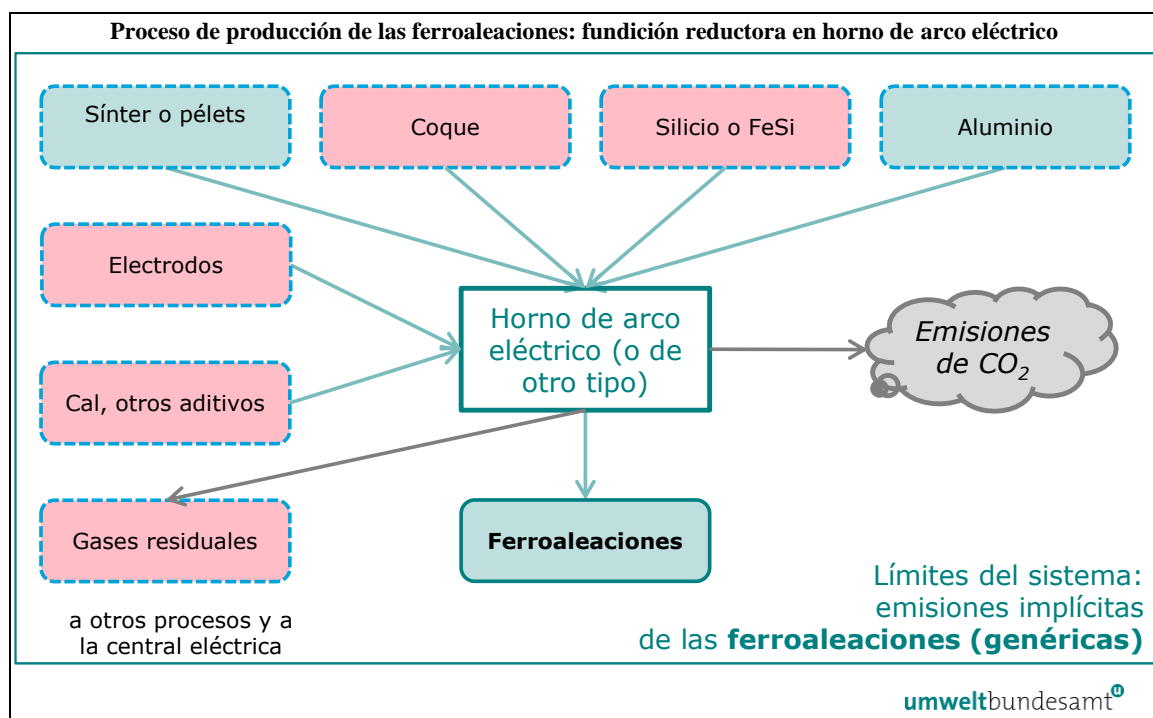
Proceso de producción de las ferroaleaciones: fundición reductora en horno de arco eléctrico

Sínter o pélets

Coque

Silicio o FeSi

Aluminio

Electrodos

Horno de arco eléctrico (o de otro tipo)

Emisiones de $CO_2$

Cal, otros aditivos

Gases residuales

Ferroaleaciones

a otros procesos y a la central eléctrica

Límites del sistema: emisiones implícitas de las **ferroaleaciones (genéricas)**

umweltbundesamt